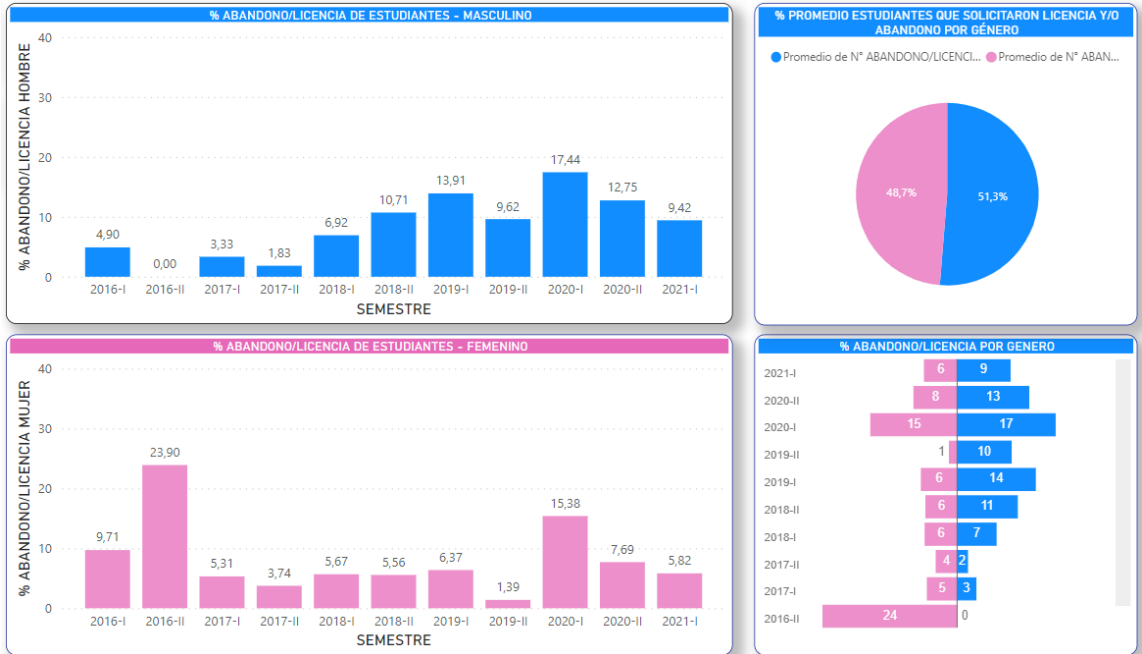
% ABANDONO/LICENCIA DE ESTUDIANTES - MASCULINO

% ABANDONO/LICENCIA HOMBRE

40
30
20
10
0

| 2016-I | 2016-II | 2017-I | 2017-II | 2018-I | 2018-II | 2019-I | 2019-II | 2020-I | 2020-II | 2021-I |
|---|---|---|---|---|---|---|---|---|---|---|
| 4,90 | 0,00 | 3,33 | 1,83 | 6,92 | 10,71 | 13,91 | 9,62 | 17,44 | 12,75 | 9,42 |

SEMESTRE

% PROMEDIO ESTUDIANTES QUE SOLICITARON LICENCIA Y/O ABANDONO POR GÉNERO

Promedio de N° ABANDONO/LICENCI... Promedio de N° ABAN...

48,7%
51,3%

% ABANDONO/LICENCIA DE ESTUDIANTES - FEMENINO

% ABANDONO/LICENCIA MUJER

40
30
20
10
0

| 2016-I | 2016-II | 2017-I | 2017-II | 2018-I | 2018-II | 2019-I | 2019-II | 2020-I | 2020-II | 2021-I |
|---|---|---|---|---|---|---|---|---|---|---|
| 9,71 | 23,90 | 5,31 | 3,74 | 5,67 | 5,56 | 6,37 | 1,39 | 15,38 | 7,69 | 5,82 |

SEMESTRE

% ABANDONO/LICENCIA POR GENERO

| | | |
|---|---|---|
| 2021-I | 6 | 9 |
| 2020-II | 8 | 13 |
| 2020-I | 15 | 17 |
| 2019-II | 1 | 10 |
| 2019-I | 6 | 14 |
| 2018-II | 6 | 11 |
| 2018-I | 6 | 7 |
| 2017-II | 4 | 2 |
| 2017-I | 5 | 3 |
| 2016-II | 24 | 0 |